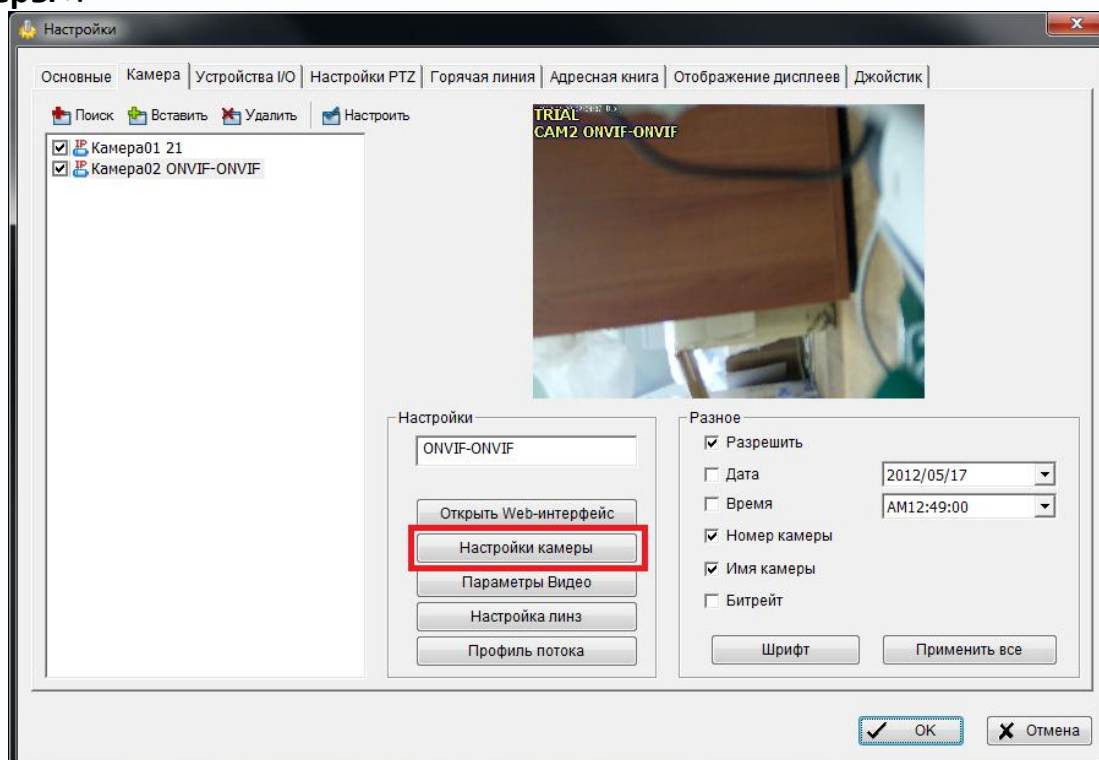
Настройки

Основные | Камера | Устройства I/O | Настройки PTZ | Горячая линия | Адресная книга | Отображение дисплеев | Джойстик

Поиск Вставить Удалить Настроить

☑ Камера01 21
☑ Камера02 ONVIF-ONVIF

TRIAL
CAM2 ONVIF-ONVIF

Настройки
ONVIF-ONVIF
Открыть Web-интерфейс
Настройки камеры
Параметры Видео
Настройка линз
Профиль потока

Разное
☑ Разрешить
☐ Дата 2012/05/17
☐ Время AM12:49:00
☑ Номер камеры
☑ Имя камеры
☐ Битрейт
Шрифт
Применить все

OK
Отмена